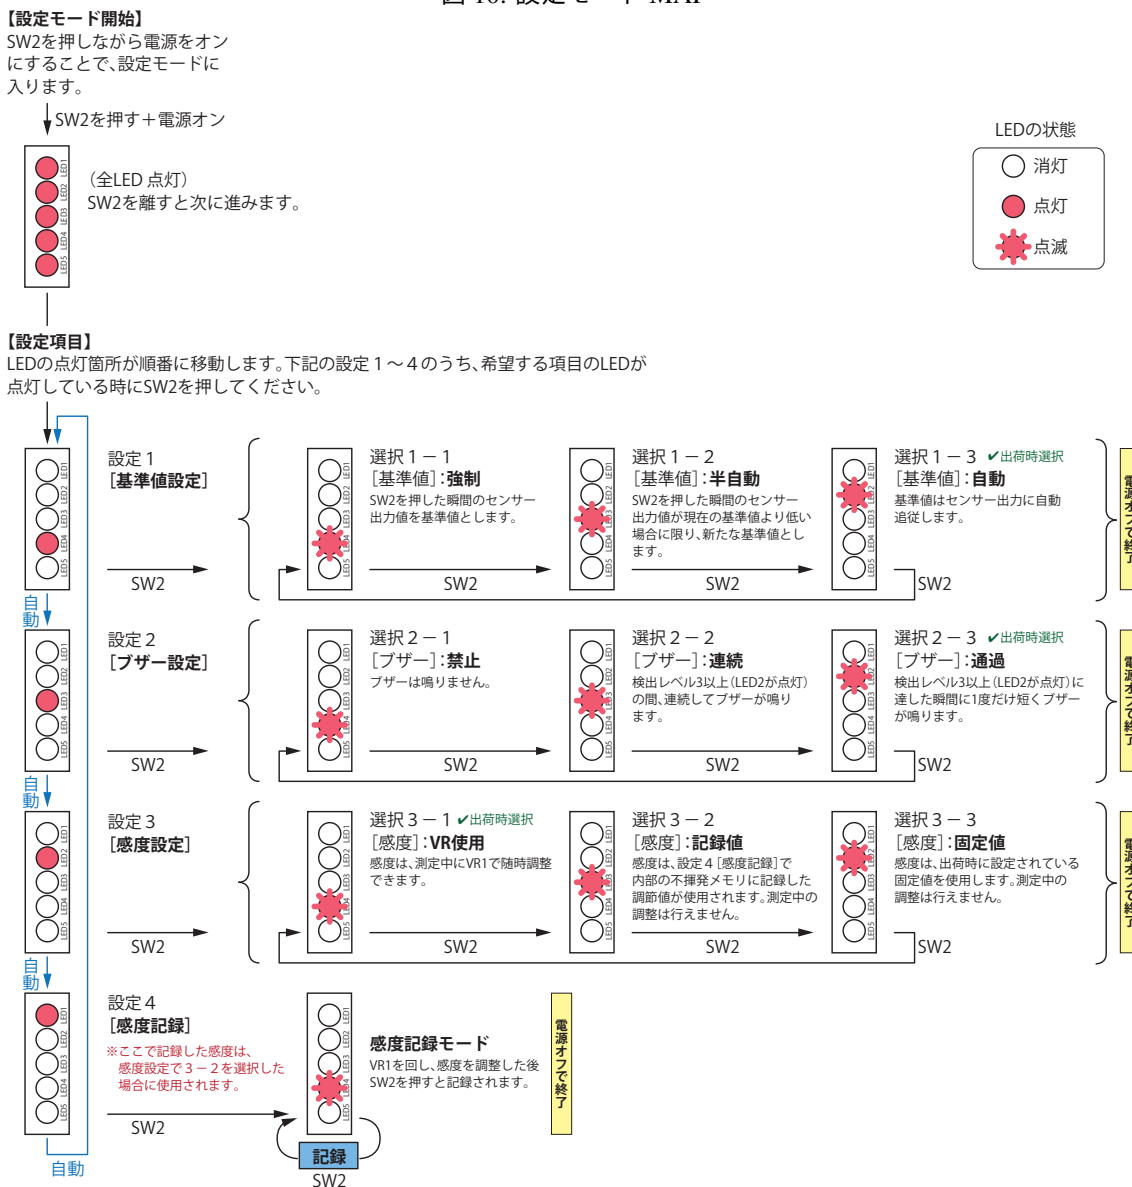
図 10. 設定モード MAP

【設定モード開始】
SW2を押しながら電源をオンにすることで、設定モードに入ります。

SW2を押す＋電源オン

LED1
LED2
LED3
LED4
LED5

（全LED 点灯）
SW2を離すと次に進みます。

LEDの状態
消灯
点灯
点滅

【設定項目】
LEDの点灯箇所が順番に移動します。下記の設定１～４のうち、希望する項目のLEDが点灯している時にSW2を押してください。

設定１
［基準値設定］
SW2

選択１－１
［基準値］：強制
SW2を押した瞬間のセンサー出力値を基準値とします。
SW2

選択１－２
［基準値］：半自動
SW2を押した瞬間のセンサー出力値が現在の基準値より低い場合に限り、新たな基準値とします。
SW2

選択１－３ ✔出荷時選択
［基準値］：自動
基準値はセンサー出力に自動追従します。
SW2

電源オフで終了

自動

設定２
［ブザー設定］
SW2

選択２－１
［ブザー］：禁止
ブザーは鳴りません。
SW2

選択２－２
［ブザー］：連続
検出レベル3以上（LED2が点灯）の間、連続してブザーが鳴ります。
SW2

選択２－３ ✔出荷時選択
［ブザー］：通過
検出レベル3以上（LED2が点灯）に達した瞬間に1度だけ短くブザーが鳴ります。
SW2

電源オフで終了

自動

設定３
［感度設定］
SW2

選択３－１ ✔出荷時選択
［感度］：VR使用
感度は、測定中にVR1で随時調整できます。
SW2

選択３－２
［感度］：記録値
感度は、設定４［感度記録］で内部の不揮発メモリに記録した調節値が使用されます。測定中の調整は行えません。
SW2

選択３－３
［感度］：固定値
感度は、出荷時に設定されている固定値を使用します。測定中の調整は行えません。
SW2

電源オフで終了

自動

設定４
［感度記録］
※ここで記録した感度は、感度設定で３－２を選択した場合に使用されます。
SW2

感度記録モード
VR1を回し、感度を調整した後SW2を押すと記録されます。

電源オフで終了

記録
SW2

自動